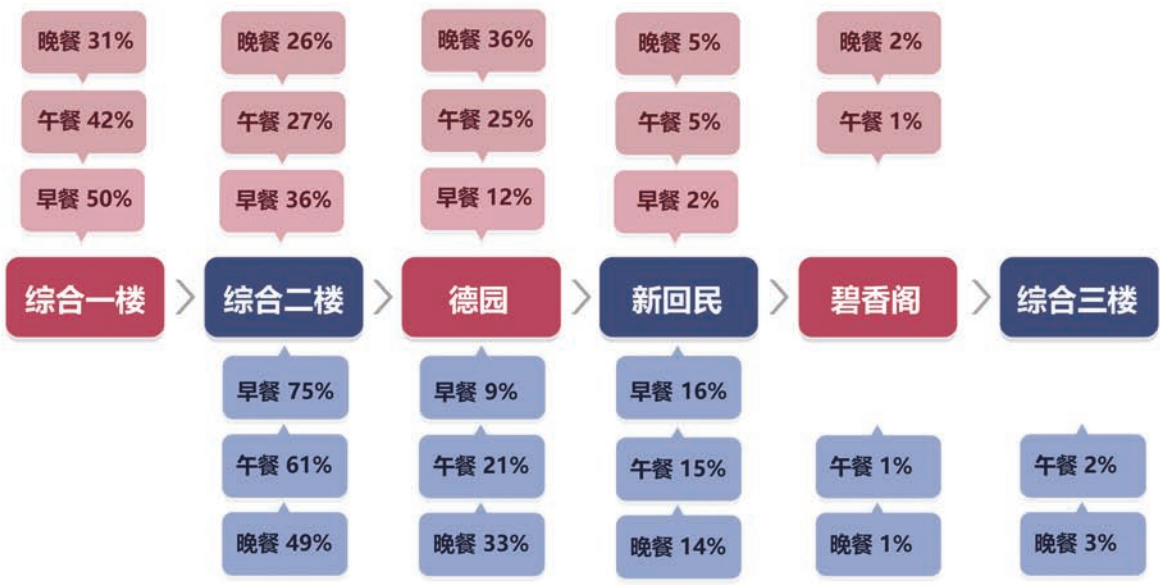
晚餐 31%
午餐 42%
早餐 50%
综合一楼

晚餐 26%
午餐 27%
早餐 36%
综合二楼
早餐 75%
午餐 61%
晚餐 49%

晚餐 36%
午餐 25%
早餐 12%
德园
早餐 9%
午餐 21%
晚餐 33%

晚餐 5%
午餐 5%
早餐 2%
新回民
早餐 16%
午餐 15%
晚餐 14%

晚餐 2%
午餐 1%
碧香阁
午餐 1%
晚餐 1%

综合三楼
午餐 2%
晚餐 3%